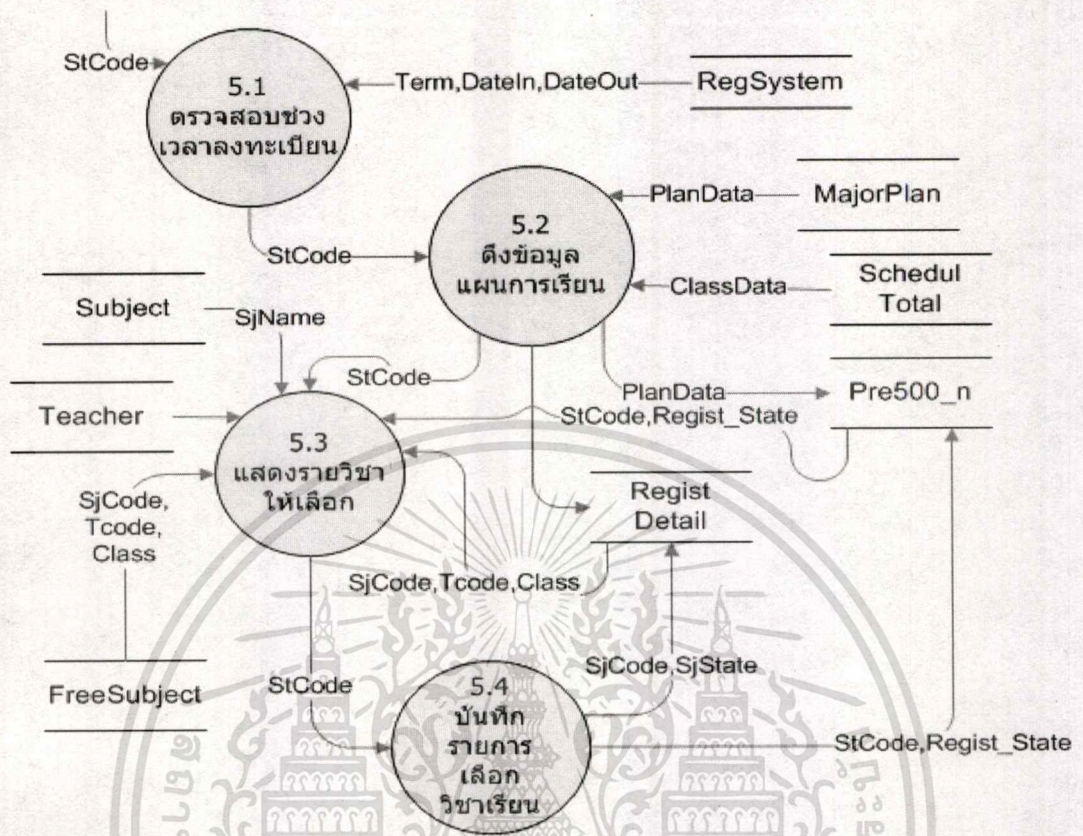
StCode

5.1
ตรวจสอบช่วงเวลาลงทะเบียน

Term,DateIn,DateOut

RegSystem

PlanData

MajorPlan

StCode

5.2
ดึงข้อมูลแผนการเรียน

ClassData

Schedul Total

Subject

SjName

StCode

PlanData

Pre500_n

Teacher

StCode,Regist_State

5.3
แสดงรายวิชาให้เลือก

SjCode, Tcode, Class

Regist Detail

SjCode,Tcode,Class

SjCode,SjState

FreeSubject

StCode

5.4
บันทึกรายการเลือกวิชาเรียน

StCode,Regist_State